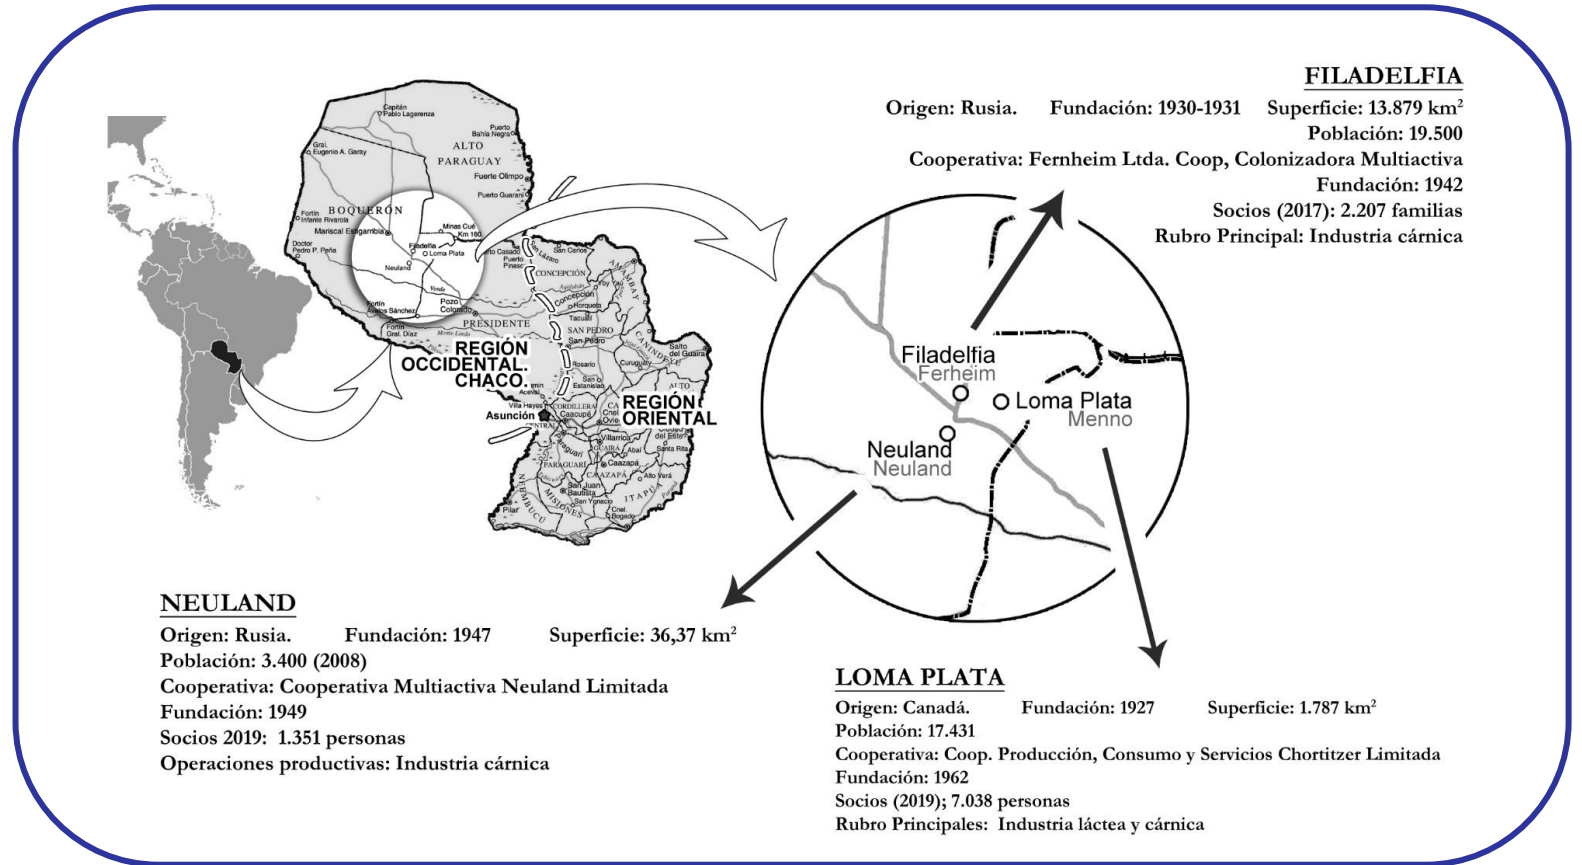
FILADELFIA
Origen: Rusia. Fundación: 1930-1931 Superficie: 13.879 km$^2$
Población: 19.500
Cooperativa: Fernheim Ltda. Coop, Colonizadora Multiactiva
Fundación: 1942
Socios (2017): 2.207 familias
Rubro Principal: Industria cárnica

Capitán Pablo Lagerenza
Puerto Bahía Negra
ALTO PARAGUAY
Gral. Eugenio A. Garay
Fuerte Olimpo
Puerto Guaraní
BOQUERÓN
Fortín Infante Rivarola
Mariscal Estigarribia
Minas Cué
Km 160
Doctor Pedro P. Peña
Filadelfia
Loma Plata
Neuland
Puerto Casado
San Carlos
Puerto Pinasco
CONCEPCIÓN
Concepción
Fortín Avalos Sánchez
Pozo Colorado
Fortín Gral. Díaz
PRESIDENTE
SAN PEDRO
San Pedro
REGIÓN OCCIDENTAL. CHACO.
REGIÓN ORIENTAL
Asunción
Villa Hayes
CORDILLERA
Caacupé
Villarrica
GUAIRA
Caazapá
CAAZAPÁ
PARAGUARÍ
Paraguarí
San Juan Bautista
MISIONES
San Ignacio
ITAPÚA
Pilar
ÑEEMBUCÚ
Salto del Guairá
CANINDEYÚ
ALTO
Ciudad del Este
Santa Rita
Alto Verá
Cnel. Bogado
Curuguaty
Rosario
San Estanislao
AMAMBAY

Filadelfia
Ferheim
Loma Plata
Menno
Neuland
Neuland

NEULAND
Origen: Rusia. Fundación: 1947 Superficie: 36,37 km$^2$
Población: 3.400 (2008)
Cooperativa: Cooperativa Multiactiva Neuland Limitada
Fundación: 1949
Socios 2019: 1.351 personas
Operaciones productivas: Industria cárnica

LOMA PLATA
Origen: Canadá. Fundación: 1927 Superficie: 1.787 km$^2$
Población: 17.431
Cooperativa: Coop. Producción, Consumo y Servicios Chortitzer Limitada
Fundación: 1962
Socios (2019); 7.038 personas
Rubro Principales: Industria láctea y cárnica